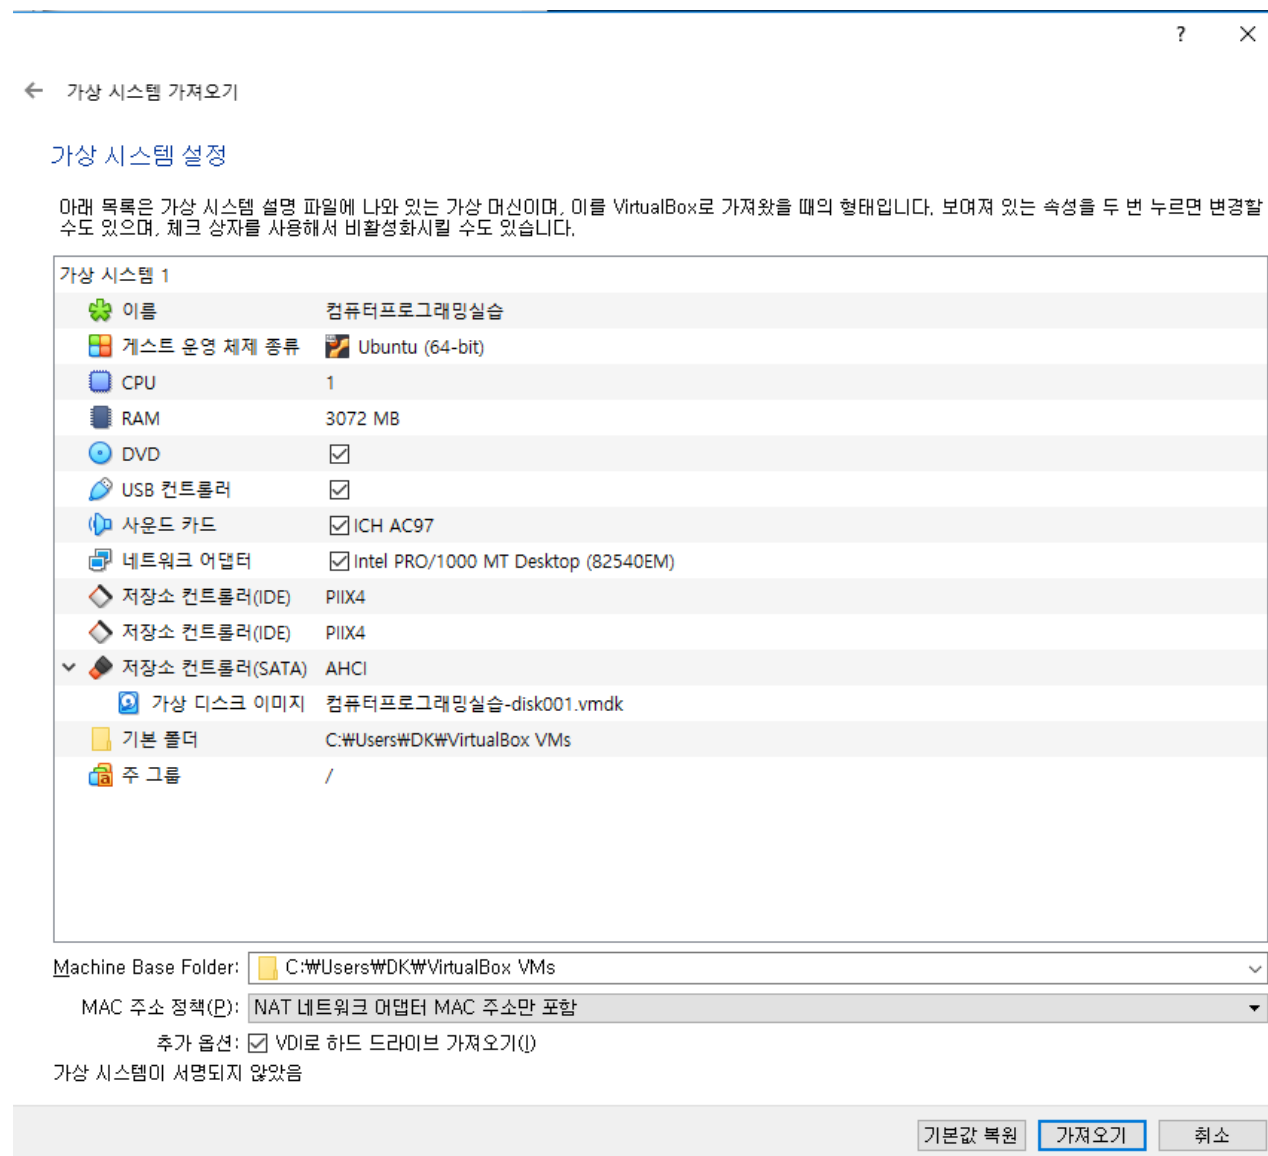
?

가상 시스템 가져오기

가상 시스템 설정

아래 목록은 가상 시스템 설명 파일에 나와 있는 가상 머신이며, 이를 VirtualBox로 가져왔을 때의 형태입니다. 보여져 있는 속성을 두 번 누르면 변경할 수도 있으며, 체크 상자를 사용해서 비활성화시킬 수도 있습니다.

가상 시스템 1

| | |
|---|---|
| 이름 | 컴퓨터프로그래밍실습 |
| 게스트 운영 체제 종류 | Ubuntu (64-bit) |
| CPU | 1 |
| RAM | 3072 MB |
| DVD | ☑ |
| USB 컨트롤러 | ☑ |
| 사운드 카드 | ☑ ICH AC97 |
| 네트워크 어댑터 | ☑ Intel PRO/1000 MT Desktop (82540EM) |
| 저장소 컨트롤러(IDE) | PIIX4 |
| 저장소 컨트롤러(IDE) | PIIX4 |
| 저장소 컨트롤러(SATA) | AHCI |
| 가상 디스크 이미지 | 컴퓨터프로그래밍실습-disk001.vmdk |
| 기본 폴더 | C:\Users\DK\VirtualBox VMs |
| 주 그룹 | / |

Machine Base Folder: C:\Users\DK\VirtualBox VMs

MAC 주소 정책(P): NAT 네트워크 어댑터 MAC 주소만 포함

추가 옵션: ☑ VDI로 하드 드라이브 가져오기(I)

가상 시스템이 서명되지 않았음

기본값 복원 가져오기 취소